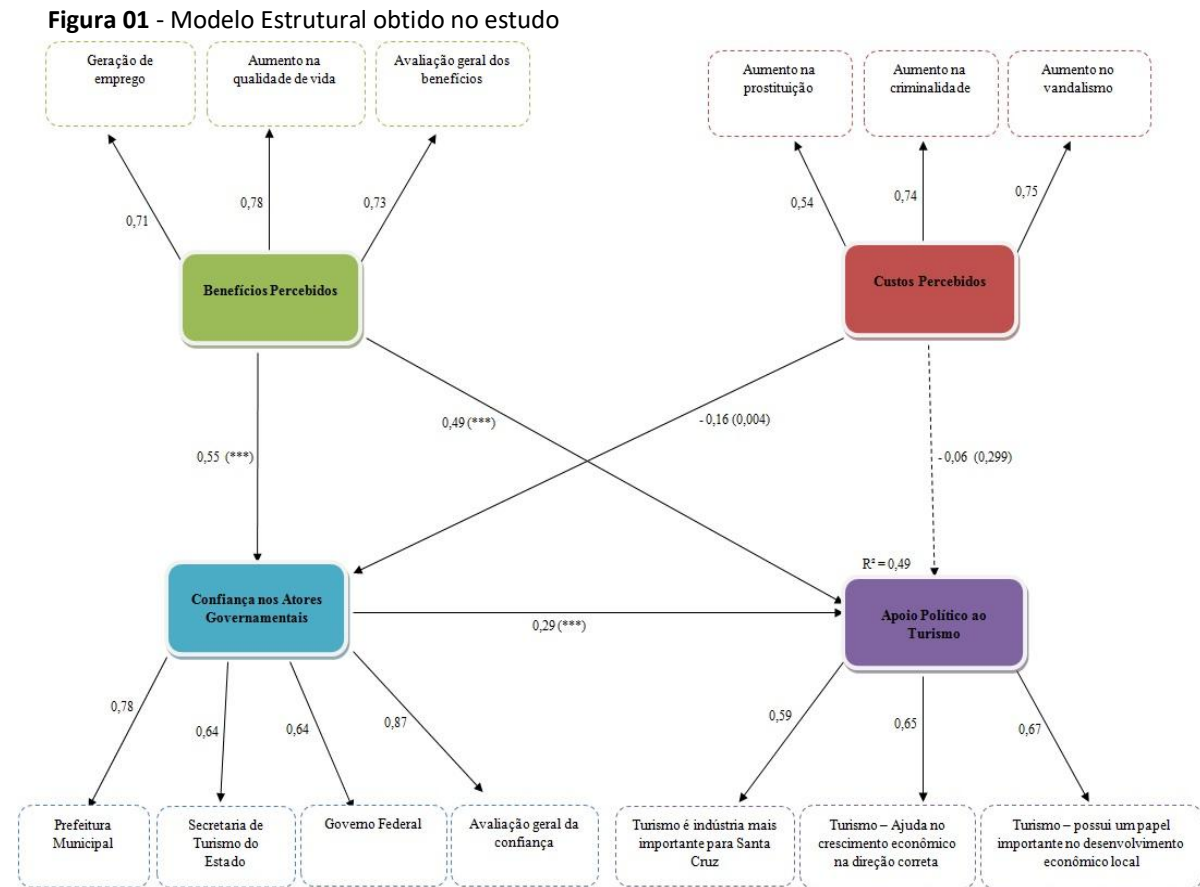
**Figura 01** - Modelo Estrutural obtido no estudo

Geração de emprego

Aumento na qualidade de vida

Avaliação geral dos benefícios

Aumento na prostituição

Aumento na criminalidade

Aumento no vandalismo

0,71

0,78

0,73

0,54

0,74

0,75

Benefícios Percebidos

Custos Percebidos

0,49 (***)

- 0,16 (0,004)

0,55 (***)

- 0,06 (0,299)

$R^2 = 0,49$

Confiança nos Atores Governamentais

0,29 (***)

Apoio Político ao Turismo

0,78

0,64

0,64

0,87

0,59

0,65

0,67

Prefeitura Municipal

Secretaria de Turismo do Estado

Governo Federal

Avaliação geral da confiança

Turismo é indústria mais importante para Santa Cruz

Turismo – Ajuda no crescimento econômico na direção correta

Turismo – possui um papel importante no desenvolvimento econômico local